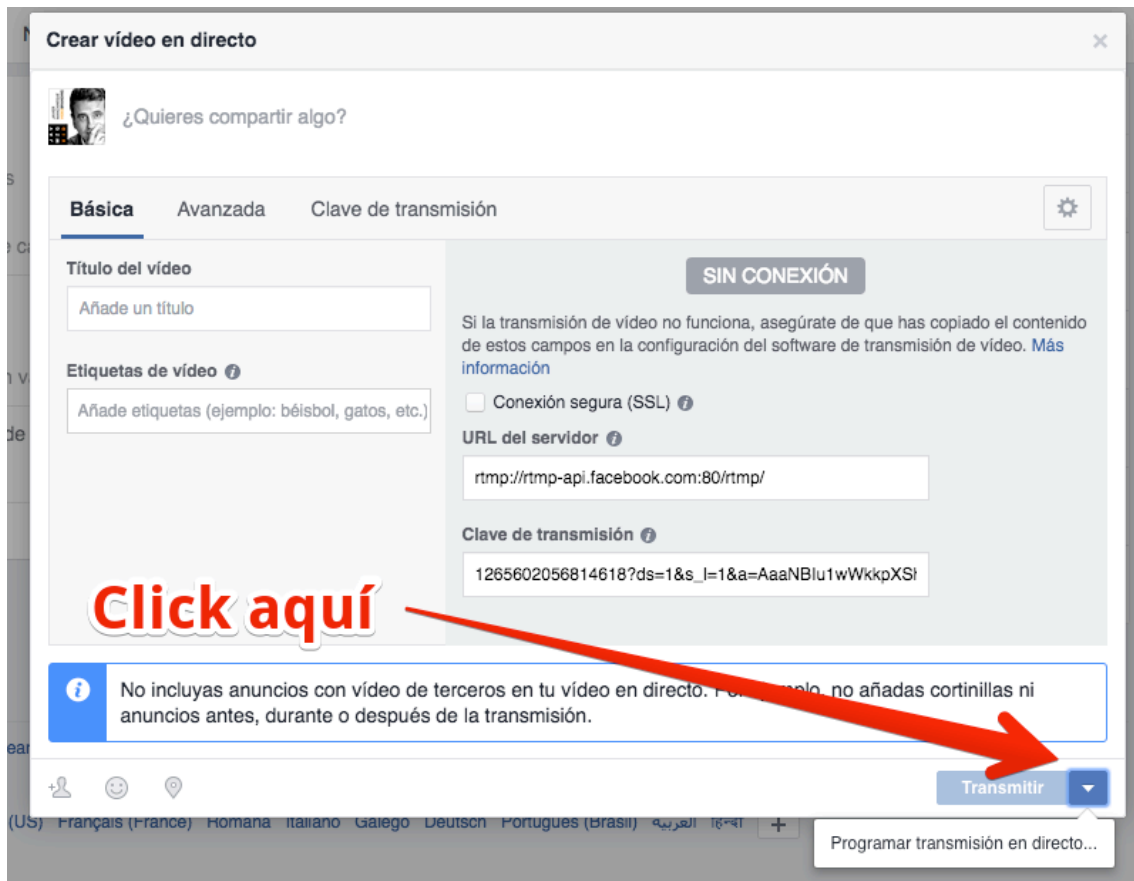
Crear vídeo en directo

¿Quieres compartir algo?

Básica
Avanzada
Clave de transmisión

Título del vídeo
Añade un título

Etiquetas de vídeo
Añade etiquetas (ejemplo: béisbol, gatos, etc.)

SIN CONEXIÓN

Si la transmisión de vídeo no funciona, asegúrate de que has copiado el contenido de estos campos en la configuración del software de transmisión de vídeo. Más información

Conexión segura (SSL)

URL del servidor
rtmp://rtmp-api.facebook.com:80/rtmp/

Clave de transmisión
1265602056814618?ds=1&s_l=1&a=AaaNBlu1wWkkpXSh

Click aquí

No incluyas anuncios con vídeo de terceros en tu vídeo en directo. P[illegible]plo, no añadas cortinillas ni anuncios antes, durante o después de la transmisión.

Transmitir

(US) Français (France) Română Italiano Galego Deutsch Português (Brasil) العربية हिन्दी

Programar transmisión en directo...